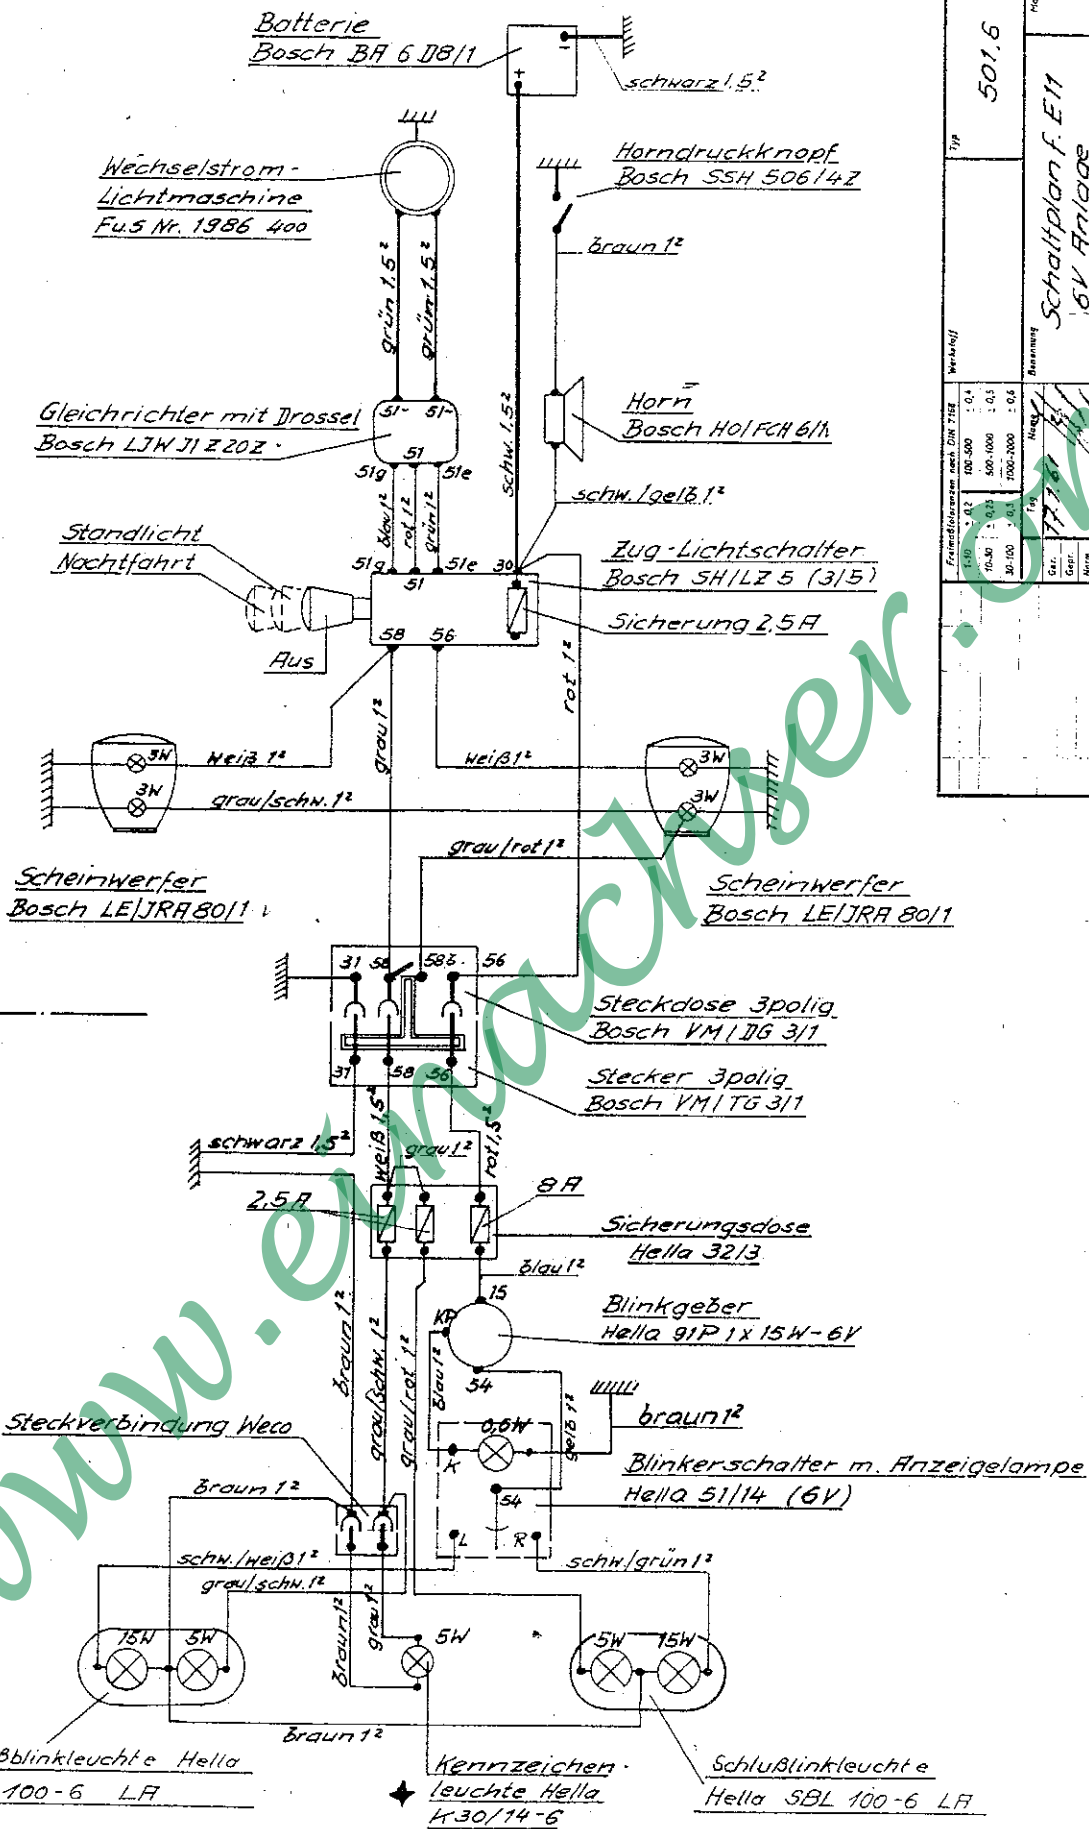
Batterie
Bosch BA 6 D8/1

schwarz 1,5²

Wechselstrom-
Lichtmaschine
Fu.5 Nr. 1986 400

Horndruckknopf
Bosch SSH 506/4Z

braun 1²

grün 1,5²
grün 1,5²

Horn
Bosch HO/FCH 6/1

Gleichrichter mit Drossel
Bosch LJW J1 Z 20Z

51~ 51~
51
51g 51e

schw. 1,5²

schw./gelb 1²

blau 1²
rot 1²
grün 1²

Standlicht
Nachtfahrt

51g 51e 30
51

Zug-Lichtschalter
Bosch SH/LZ 5 (3/5)

Sicherung 2,5 A

58 56

Aus

rot 1²

grau 1²

3W
Weiß 1²
3W
grau/schw. 1²

weiß 1²
3W
3W

grau/rot 1²

Scheinwerfer
Bosch LE/JRA 80/1

Scheinwerfer
Bosch LE/JRA 80/1

31 58 58b 56

Steckdose 3polig
Bosch VM/DG 3/1

31 58 56

Stecker 3polig
Bosch VM/TG 3/1

schwarz 1,5²
weiß 1,5²
grau 1²
rot 1,5²

2,5 A
8 A

Sicherungsdose
Hella 32/3

blau 1²

15
KP

Blinkgeber
Hella 91P 1x15W-6V

54

Braun 1²
grau/schw. 1²
grau/rot 1²
blau 1²
gelb 1²

braun 1²

Steckverbindung Weco

0,6W
K

Blinkerschalter m. Anzeigelampe
Hella 51/14 (6V)

Braun 1²

54

L R

schw./weiß 1²
grau/schw. 1²

schw./grün 1²

15W 5W
Braun 1²
grau 1²
5W
5W 15W

Braun 1²

Bblinkleuchte Hella
100-6 LA

Kennzeichen-
leuchte Hella
K30/14-6

Schlußblinkleuchte
Hella SBL 100-6 LA

501.6

Schaltplan f. E11
6V Anlage

Typ
Werkstoff
Benennung
Freimaßtoleranzen nach DIN 7168
1-10 ±0,2
10-30 ±0,25
30-100 ±0,3
100-500 ±0,4
500-1000 ±0,5
1000-2000 ±0,6
Maße
Tag
Gez.
Gepr.
Norm

www.emwchriser.ch